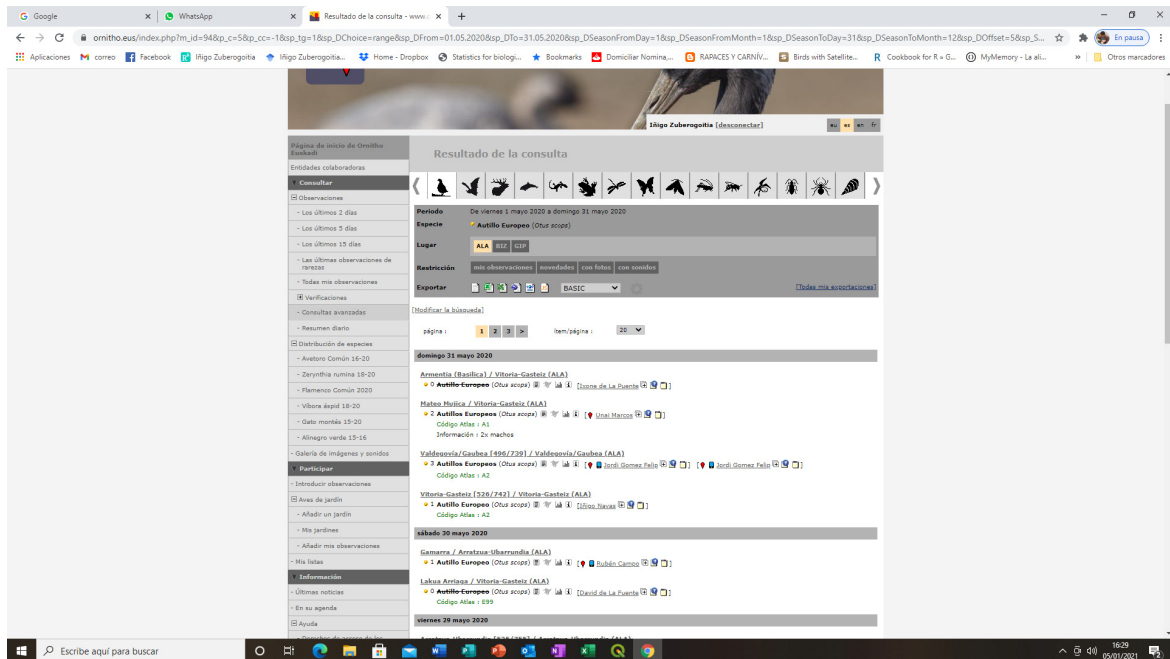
Google
WhatsApp
Resultado de la consulta - www.o
ornitho.eus/index.php?m_id=94&p_c=5&p_cc=-1&sp_tg=1&sp_DChoice=range&sp_DFrom=01.05.2020&sp_DTo=31.05.2020&sp_DSeasonFromDay=1&sp_DSeasonFromMonth=1&sp_DSeasonToDay=31&sp_DSeasonToMonth=12&sp_DOffset=5&sp_S...
En pausa
Aplicaciones correo Facebook Iñigo Zuberogoitia Iñigo Zuberogoitia... Home - Dropbox Statistics for biologi... Bookmarks Domiciliar Nomina,... RAPACES Y CARNÍV... Birds with Satellite... Cookbook for R » G... MyMemory - La ali... Otros marcadores

Iñigo Zuberogoitia [desconectar]
eu es en fr

Página de inicio de Ornitho Euskadi
Entidades colaboradoras
Consultar
Observaciones
- Los últimos 2 días
- Los últimos 5 días
- Los últimos 15 días
- Las últimas observaciones de rarezas
- Todas mis observaciones
Verificaciones
- Consultas avanzadas
- Resumen diario
Distribución de especies
- Avetoro Común 16-20
- Zerynthia rumina 18-20
- Flamenco Común 2020
- Víbora áspid 18-20
- Gato montés 15-20
- Alinegro verde 15-16
- Galería de imágenes y sonidos
Participar
- Introducir observaciones
Aves de jardín
- Añadir un jardín
- Mis jardines
- Añadir mis observaciones
- Mis listas
Información
- Últimas noticias
- En su agenda
Ayuda

Resultado de la consulta

Periodo De viernes 1 mayo 2020 a domingo 31 mayo 2020
Especie Autillo Europeo (Otus scops)
Lugar ALA BIZ GIP
Restricción mis observaciones novedades con fotos con sonidos
Exportar BASIC [Todas mis exportaciones]

[Modificar la búsqueda]

página : 1 2 3 > ítem/página : 20

domingo 31 mayo 2020

Armentia (Basílica) / Vitoria-Gasteiz (ALA)
0 Autillo Europeo (Otus scops) [Iosne de La Puente]

Mateo Mujica / Vitoria-Gasteiz (ALA)
2 Autillos Europeos (Otus scops) [Unai Marcos]
Código Atlas : A1
Información : 2x machos

Valdegovía/Gaubea [496/739] / Valdegovía/Gaubea (ALA)
3 Autillos Europeos (Otus scops) [Jordi Gomez Felip] [Jordi Gomez Felip]
Código Atlas : A2

Vitoria-Gasteiz [526/742] / Vitoria-Gasteiz (ALA)
1 Autillo Europeo (Otus scops) [Iñigo Navas]
Código Atlas : A2

sábado 30 mayo 2020

Gamarra / Arratzua-Ubarrundia (ALA)
1 Autillo Europeo (Otus scops) [Rubén Campo]

Lakua Arriaga / Vitoria-Gasteiz (ALA)
0 Autillo Europeo (Otus scops) [David de La Puente]
Código Atlas : E99

viernes 29 mayo 2020

Escribe aquí para buscar
16:29
05/01/2021